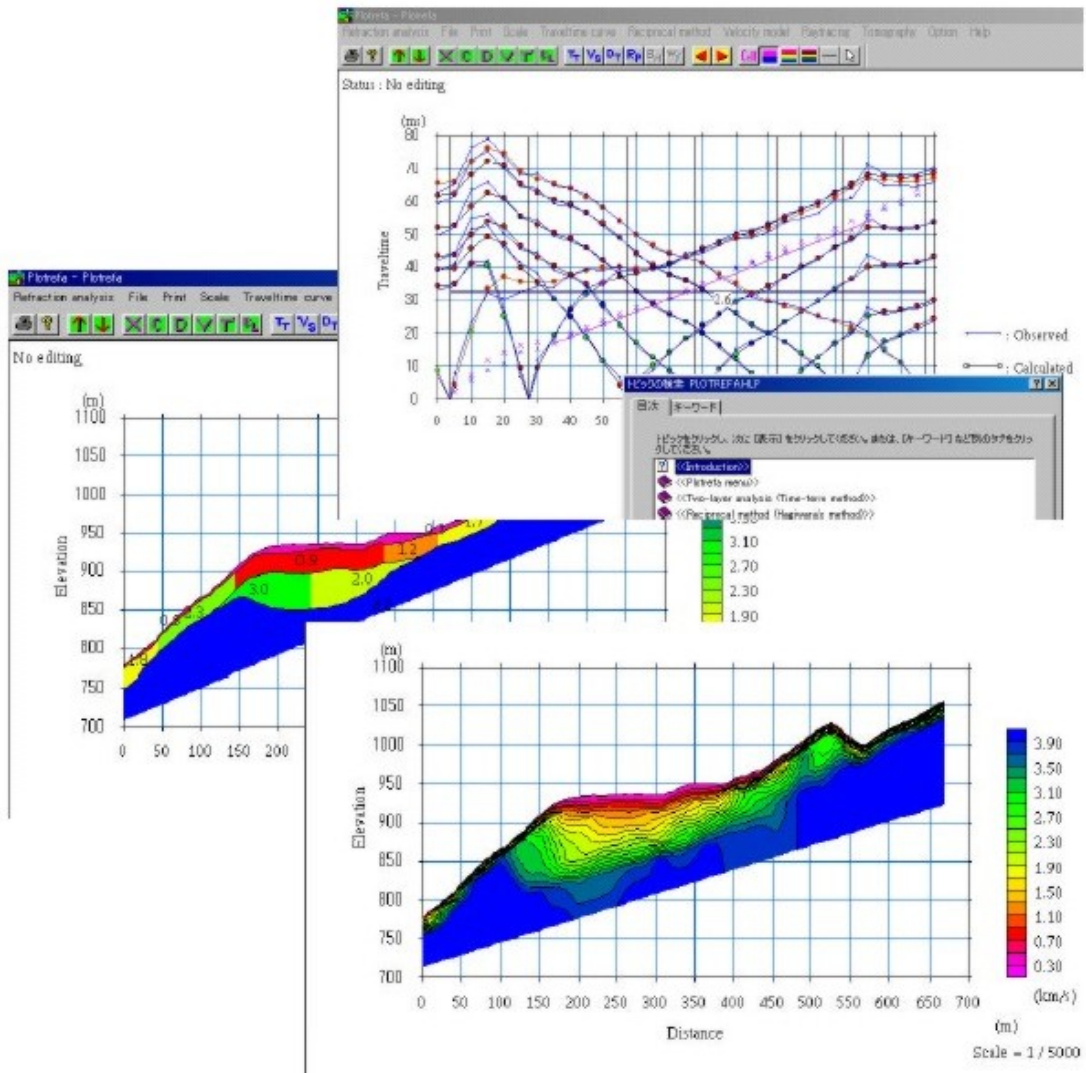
Plotreta - Plotreta
Refraction analysis File Print Scale Traveltime curve Reciprocal method Velocity model Raytracing Tomography Option Help
Status : No editing

(ms)
80
70
60
50
40
30
20
10
0
Traveltime
2.6
0 10 20 30 40 50
: Observed
: Calculated

トピックの検索: PLOTREFAHLP
目次 キーワード
トピックをクリックし、次に [表示] をクリックしてください。または、[キーワード] など別のタブをクリックしてください。
<<Introduction>>
<<Plotreta menu>>
<<Two-layer analysis (Time-term method)>>
<<Reciprocal method (Hagiwara's method)>>

Plotreta - Plotreta
Refraction analysis File Print Scale Traveltime curve
No editing
(m)
1100
1050
1000
950
900
850
800
750
700
Elevation
0 50 100 150 200
0.9
1.2
1.7
2.0
3.0
0.3
1.3
1.8
3.10
2.70
2.30
1.90

(m)
1100
1050
1000
950
900
850
800
750
700
Elevation
0 50 100 150 200 250 300 350 400 450 500 550 600 650 700
Distance
(m)
3.90
3.50
3.10
2.70
2.30
1.90
1.50
1.10
0.70
0.30
(km/s)
Scale = 1 / 5000